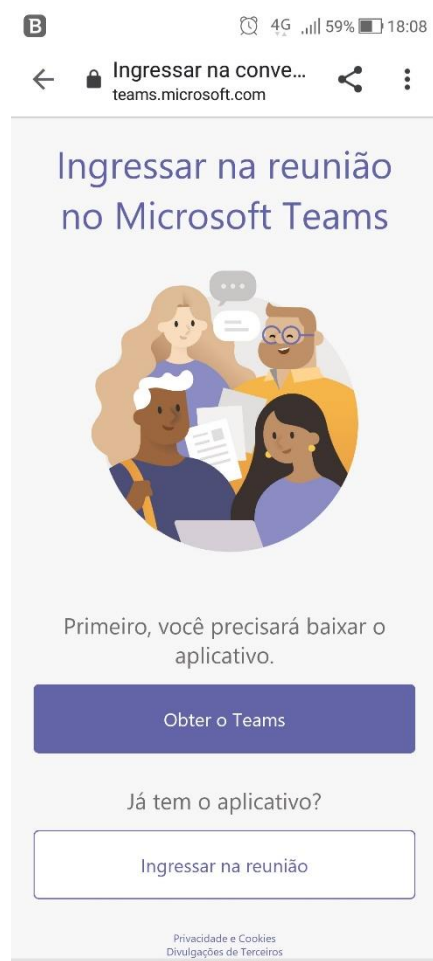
B

4G 59% 18:08

Ingressar na conve...
teams.microsoft.com

Ingressar na reunião no Microsoft Teams

Primeiro, você precisará baixar o aplicativo.

Obter o Teams

Já tem o aplicativo?

Ingressar na reunião

Privacidade e Cookies
Divulgações de Terceiros